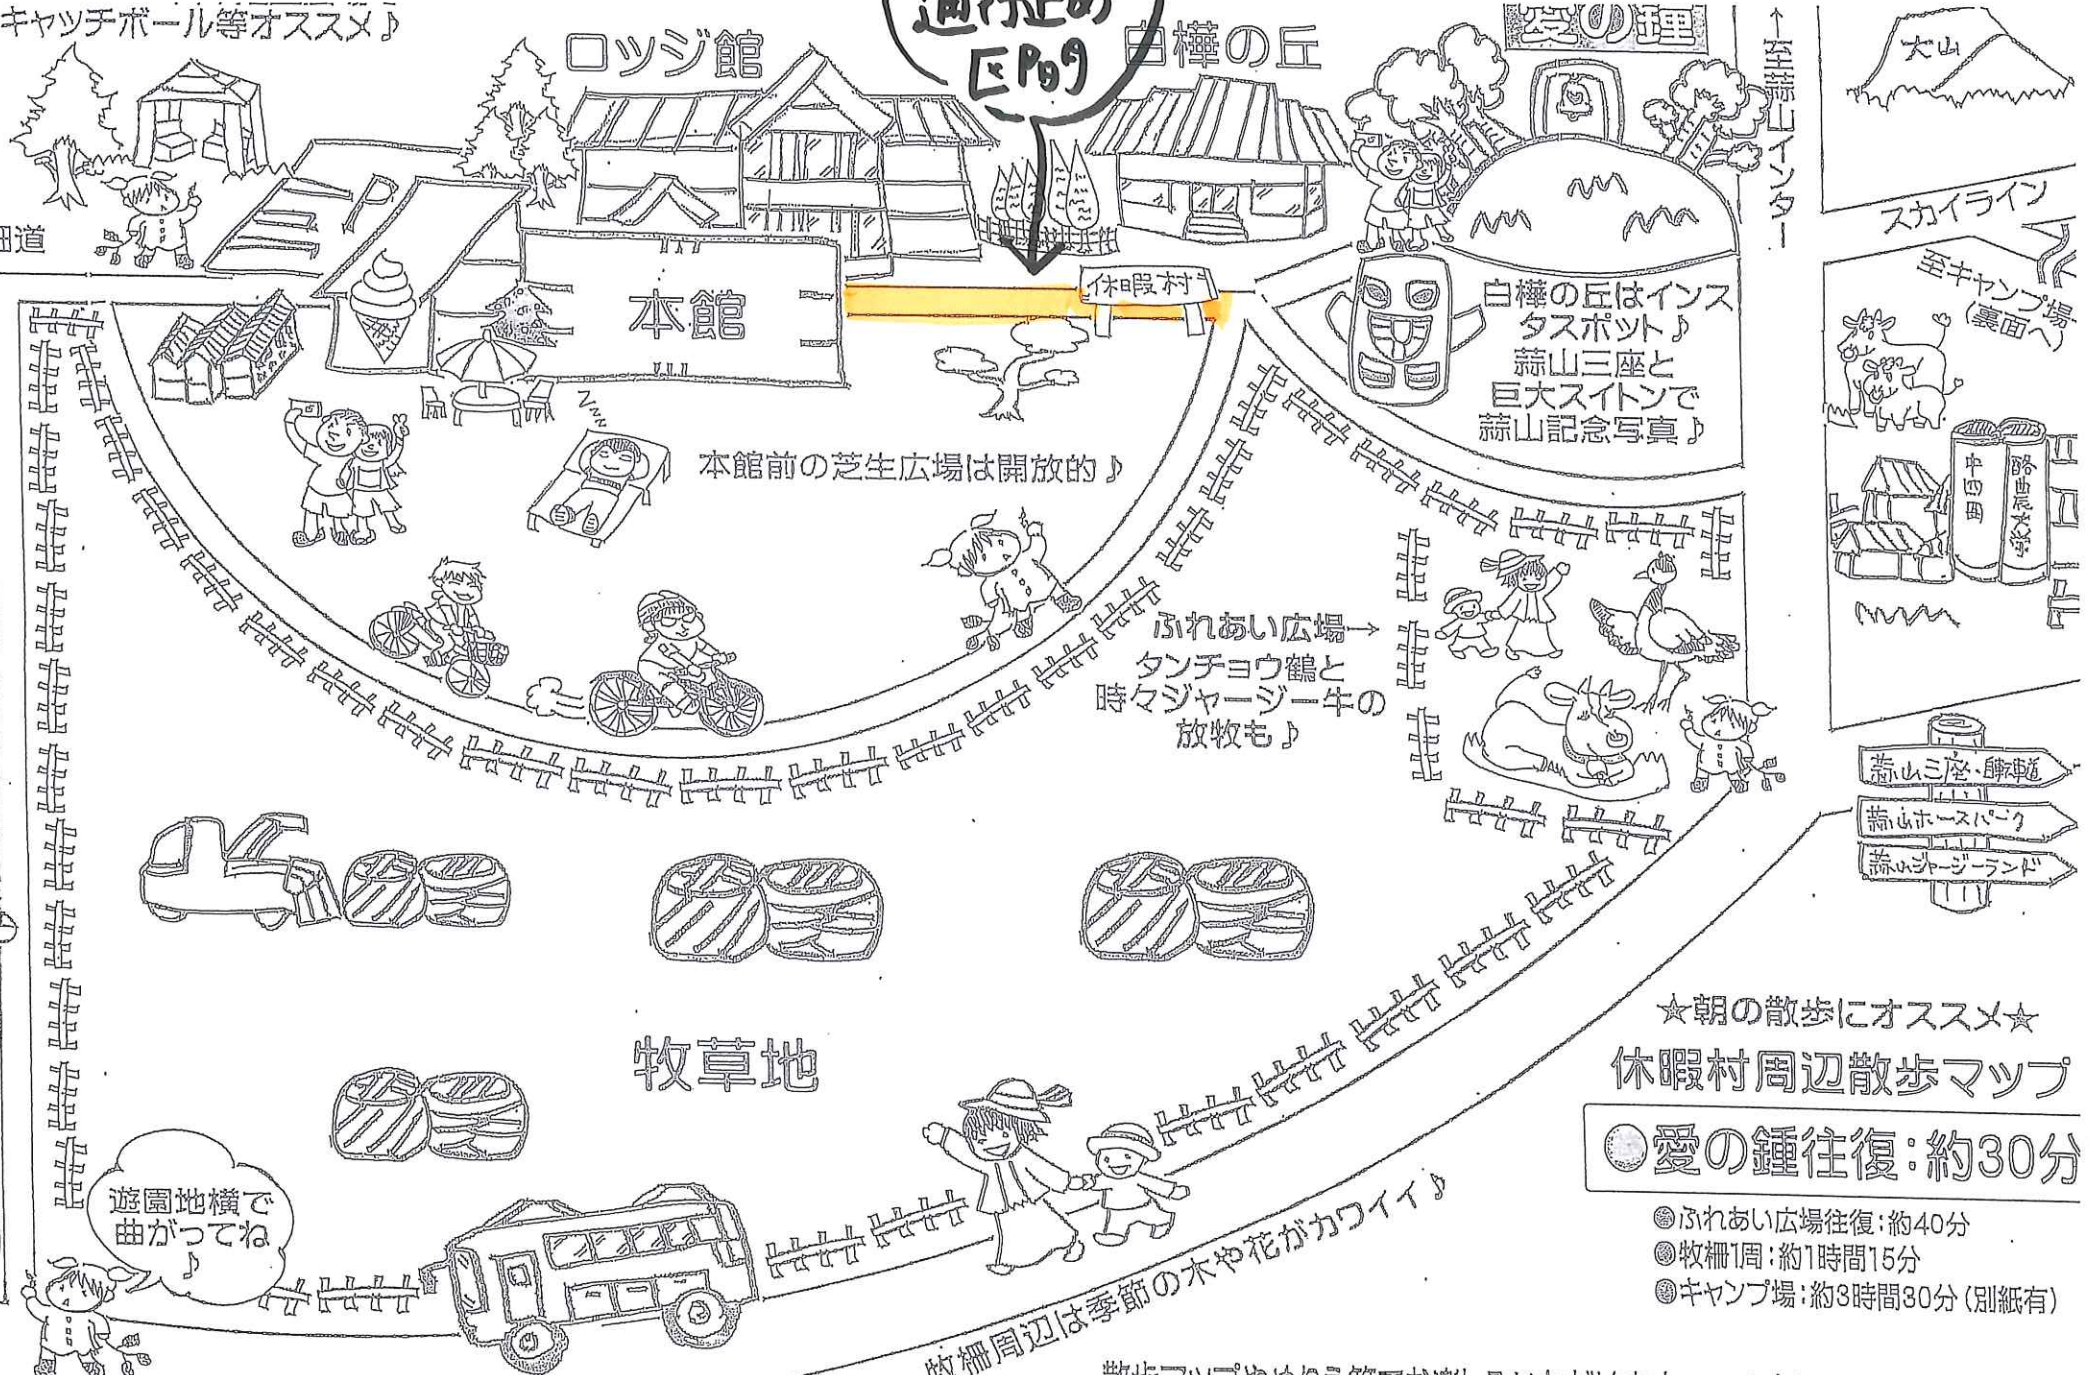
キャッチボール等オススメ♪

ロッジ館

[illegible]
E P.9

白樺の丘

愛の鐘

↑至蒜山インター

大山

スカイライン

至キャンプ場(裏面へ)

細道

P

本館

休暇村

白樺の丘はインスタスポット♪
蒜山三座と
巨大スイトンで
蒜山記念写真♪

本館前の芝生広場は開放的♪

中四国

酪農大学

ふれあい広場→
タンチョウ鶴と
時々ジャージー牛の
放牧も♪

蒜山三座・自転車道

蒜山ホースパーク

蒜山ジャージーランド

牧草地

☆朝の散歩にオススメ☆

休暇村周辺散歩マップ

●愛の鐘往復:約30分

◎ふれあい広場往復:約40分
◎牧柵1周:約1時間15分
◎キャンプ場:約3時間30分(別紙有)

遊園地横で
曲がってね
♪

牧柵周辺は季節の木や花がカワイイ♪

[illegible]